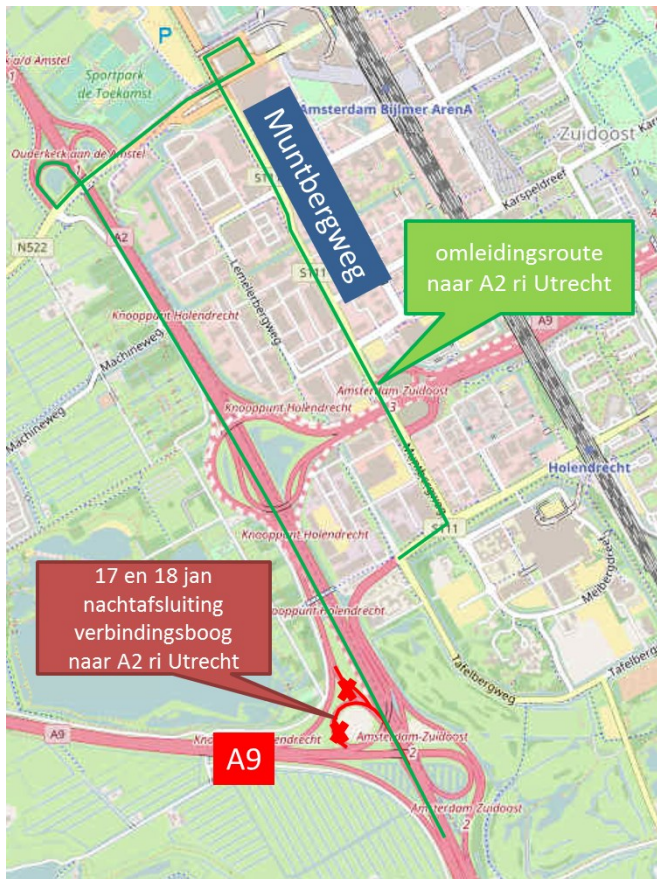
P

k a/d Amstel

Sportpark de Toekomst

Ouderkerk aan de Amstel

Amsterdam Bijlmer ArenA

Muntbergweg

Zuidoost

Karspeldreef

S111

N522

A2

omleidingsroute naar A2 ri Utrecht

Lemelerbergweg

S111

A9

Machineweg

Knooppunt Holendrecht

Amsterdam Zuidoost 3

Knooppunt Holendrecht

Muntbergweg

Holendrecht

Knooppunt Holendrecht

S111

Meibergdreef

17 en 18 jan nachtafsluiting verbindingsboog naar A2 ri Utrecht

Knooppunt Holendrecht

Tafelbergweg

A9

A9

Knooppunt Holendrecht

Amsterdam-Zuidoost 2

Amsterdam Zuidoost 2